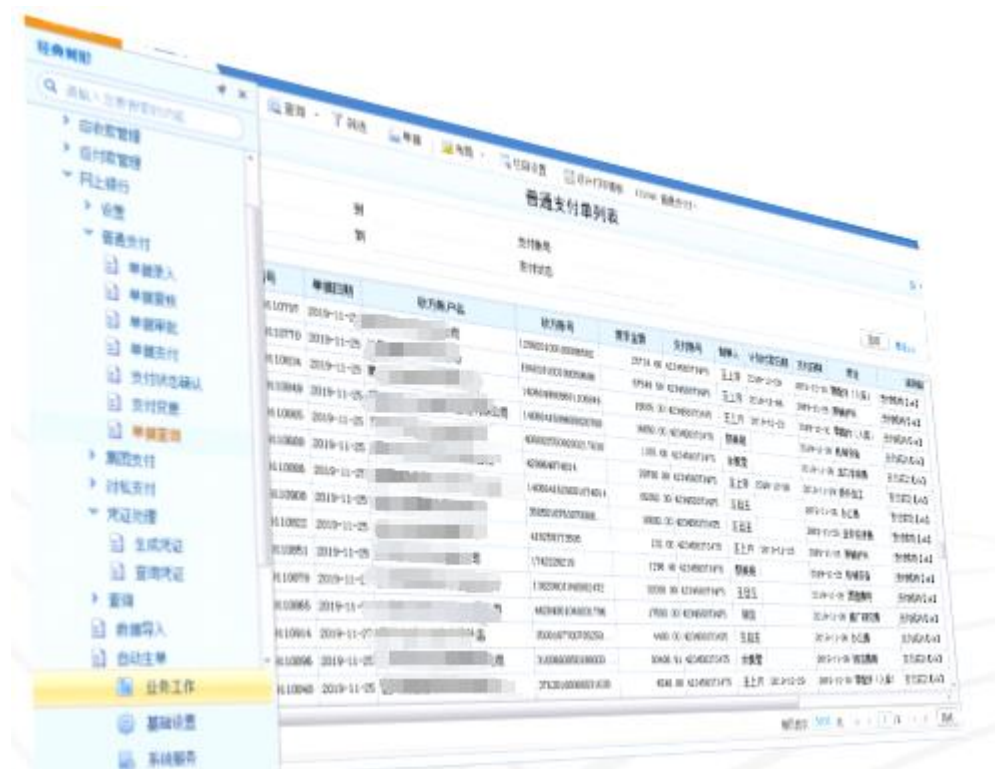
经典树形

Q 请输入功能名称

应收款管理
应付款管理
网上银行
设置
普通支付
单据录入
单据查核
单据审批
单据支付
支付状态确认
支付变更
单据查询
集团支付
代发支付
凭证处理
生成凭证
查询凭证
查询
数据导入
自动生单
业务工作
基础设置
系统服务

查询 · 筛选 · 单据 · 电报 · 打印设置 · 输出Excel · 普通支付

普通支付单列表

| 号 | 单据日期 | 收方账户名 | 收方账号 | 货币金额 | 支付账号 | 制单人 | 计划支付日期 | 支付日期 | 用途 | 审批 |
|---|---|---|---|---|---|---|---|---|---|---|
| 110707 | 2019-11-25 | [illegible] | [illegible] | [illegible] | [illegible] | 王上午 | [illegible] | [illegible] | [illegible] | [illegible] |
| 110770 | 2019-11-25 | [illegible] | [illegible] | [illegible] | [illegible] | 王上午 | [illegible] | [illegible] | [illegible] | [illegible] |
| 110604 | 2019-11-25 | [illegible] | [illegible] | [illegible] | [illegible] | 王上午 | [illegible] | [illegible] | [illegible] | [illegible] |
| 110649 | 2019-11-25 | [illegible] | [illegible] | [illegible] | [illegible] | 王上午 | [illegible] | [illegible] | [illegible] | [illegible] |
| 110665 | 2019-11-25 | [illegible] | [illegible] | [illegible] | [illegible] | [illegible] | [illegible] | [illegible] | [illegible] | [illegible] |
| 110668 | 2019-11-25 | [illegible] | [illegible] | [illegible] | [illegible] | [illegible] | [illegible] | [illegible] | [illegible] | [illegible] |
| 110688 | 2019-11-25 | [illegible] | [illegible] | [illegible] | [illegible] | 王上午 | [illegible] | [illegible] | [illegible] | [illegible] |
| 110608 | 2019-11-25 | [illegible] | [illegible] | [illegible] | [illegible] | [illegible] | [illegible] | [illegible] | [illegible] | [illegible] |
| 110622 | 2019-11-25 | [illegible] | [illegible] | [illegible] | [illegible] | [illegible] | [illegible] | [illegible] | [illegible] | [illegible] |
| 110651 | 2019-11-25 | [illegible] | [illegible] | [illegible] | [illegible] | 王上午 | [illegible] | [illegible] | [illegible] | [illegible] |
| 110679 | 2019-11-25 | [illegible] | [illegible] | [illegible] | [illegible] | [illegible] | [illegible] | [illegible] | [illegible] | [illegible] |
| 110665 | 2019-11-25 | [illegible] | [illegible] | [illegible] | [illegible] | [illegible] | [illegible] | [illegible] | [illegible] | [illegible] |
| 110614 | 2019-11-25 | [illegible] | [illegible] | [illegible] | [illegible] | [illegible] | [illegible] | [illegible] | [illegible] | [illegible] |
| 110696 | 2019-11-25 | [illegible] | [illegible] | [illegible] | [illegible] | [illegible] | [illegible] | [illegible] | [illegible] | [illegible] |
| 110640 | 2019-11-25 | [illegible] | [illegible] | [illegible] | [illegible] | 王上午 | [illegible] | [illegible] | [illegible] | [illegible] |